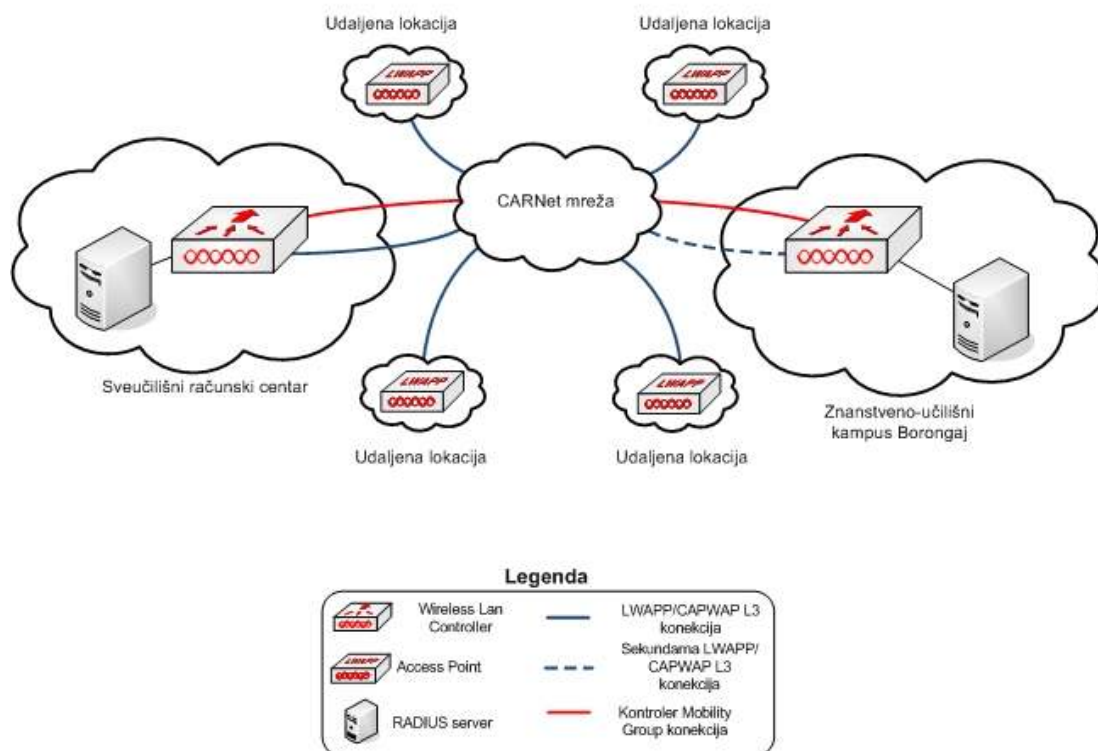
Udaljena lokacija

Udaljena lokacija

LWAPP

LWAPP

CARNet mreža

Sveučilišni računski centar

LWAPP

LWAPP

Udaljena lokacija

Udaljena lokacija

Znanstveno-učilišni kampus Borongaj

Legenda

Wireless Lan Controller

LWAPP/CAPWAP L3 konekcija

LWAPP

Access Point

Sekundarna LWAPP/ CAPWAP L3 konekcija

RADIUS server

Kontroler Mobility Group konekcija